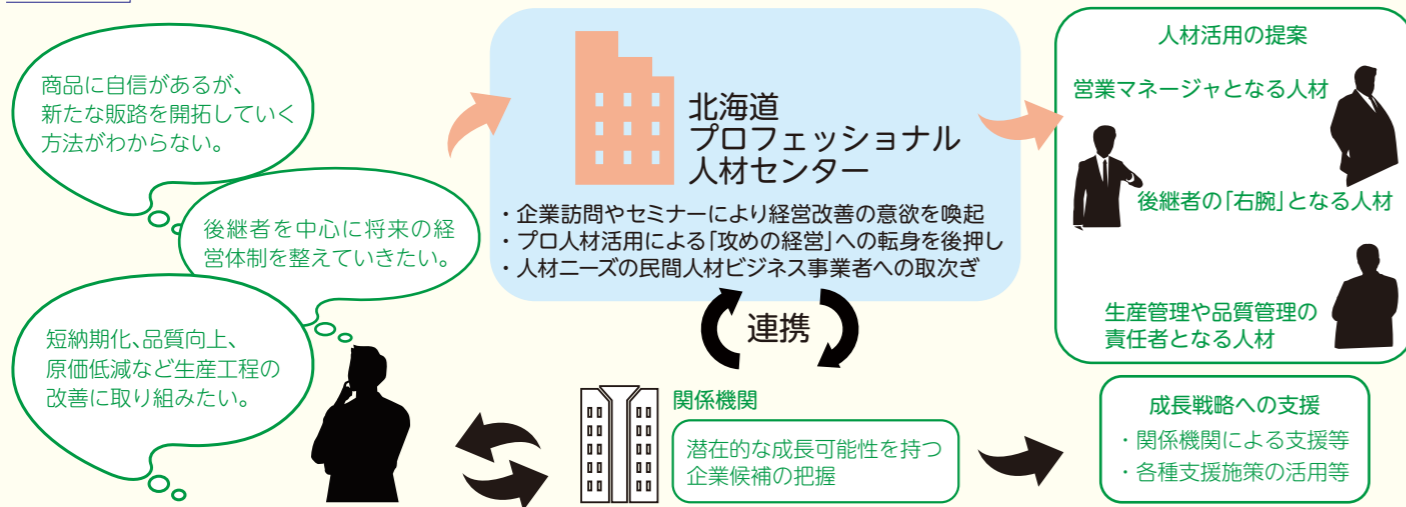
商品に自信があるが、新たな販路を開拓していく方法がわからない。

後継者を中心に将来の経営体制を整えていきたい。

短納期化、品質向上、原価低減など生産工程の改善に取り組みたい。

北海道
プロフェッショナル
人材センター

・企業訪問やセミナーにより経営改善の意欲を喚起
・プロ人材活用による「攻めの経営」への転身を後押し
・人材ニーズの民間人材ビジネス事業者への取次ぎ

連携

関係機関

潜在的な成長可能性を持つ企業候補の把握

人材活用の提案

営業マネージャとなる人材

後継者の「右腕」となる人材

生産管理や品質管理の責任者となる人材

成長戦略への支援

・関係機関による支援等
・各種支援施策の活用等